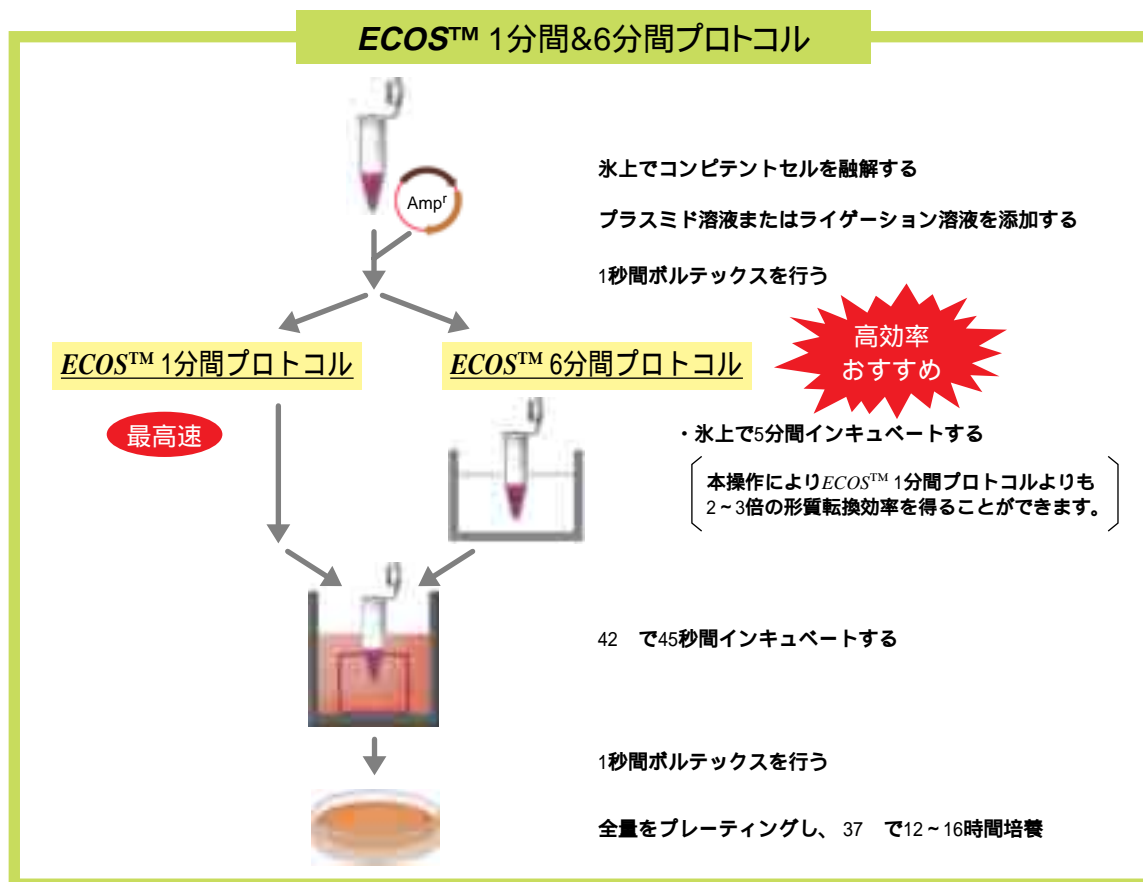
ECOS™ 1分間&6分間プロトコル

$Amp^r$

氷上でコンピテントセルを融解する

プラスミド溶液またはライゲーション溶液を添加する

1秒間ボルテックスを行う

ECOS™ 1分間プロトコル

ECOS™ 6分間プロトコル

高効率 おすすめ

最高速

・氷上で5分間インキュベートする

本操作によりECOS™ 1分間プロトコルよりも 2～3倍の形質転換効率を得ることができます。

42　で45秒間インキュベートする

1秒間ボルテックスを行う

全量をプレーティングし、37　で12～16時間培養